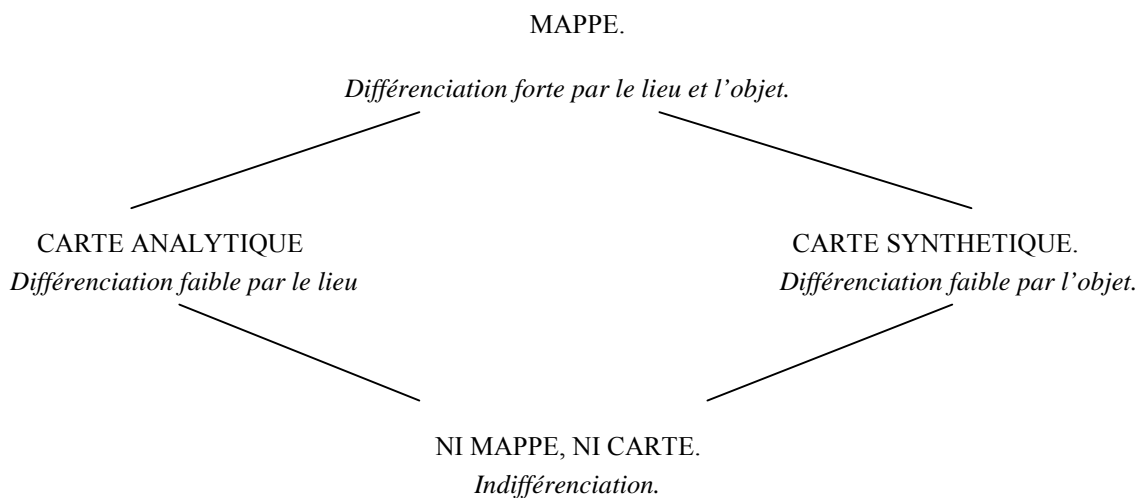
MAPPE.

*Différenciation forte par le lieu et l'objet.*

CARTE ANALYTIQUE
*Différenciation faible par le lieu*

CARTE SYNTHETIQUE.
*Différenciation faible par l'objet.*

NI MAPPE, NI CARTE.
*Indifférenciation.*